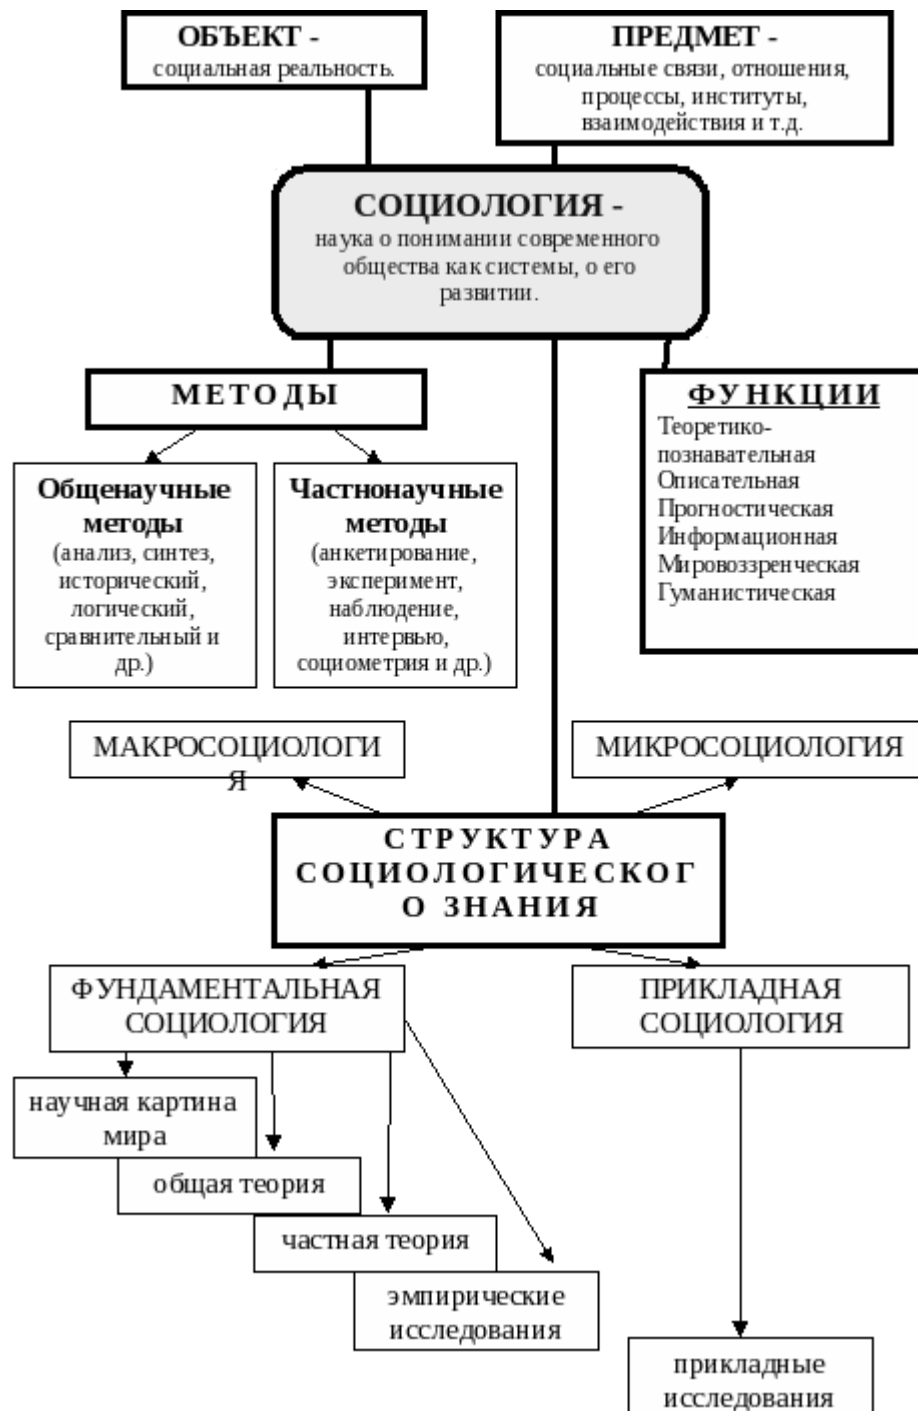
ОБЪЕКТ - социальная реальность.

ПРЕДМЕТ - социальные связи, отношения, процессы, институты, взаимодействия и т.д.

СОЦИОЛОГИЯ - наука о понимании современного общества как системы, о его развитии.

МЕТОДЫ

Общенаучные методы (анализ, синтез, исторический, логический, сравнительный и др.)

Частнонаучные методы (анкетирование, эксперимент, наблюдение, интервью, социометрия и др.)

ФУНКЦИИ
Теоретико-познавательная
Описательная
Прогностическая
Информационная
Мировоззренческая
Гуманистическая

МАКРОСОЦИОЛОГИ Я

МИКРОСОЦИОЛОГИЯ

СТРУКТУРА СОЦИОЛОГИЧЕСКОГ О ЗНАНИЯ

ФУНДАМЕНТАЛЬНАЯ СОЦИОЛОГИЯ

ПРИКЛАДНАЯ СОЦИОЛОГИЯ

научная картина мира

общая теория

частная теория

эмпирические исследования

прикладные исследования